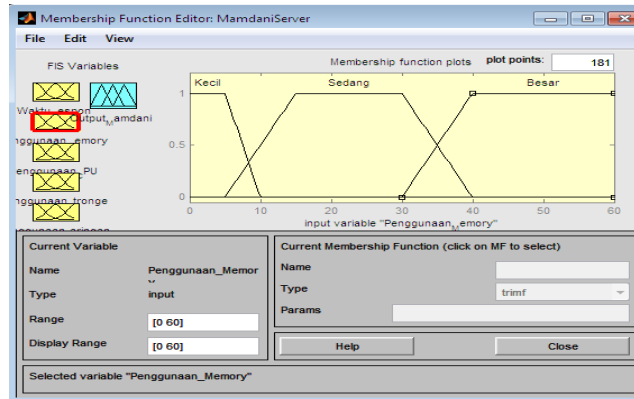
Membership Function Editor: MamdaniServer

File Edit View

FIS Variables

Waktu_respon

output_Mamdani

Penggunaan_Memory

Penggunaan_CPU

Penggunaan_Storage

Penggunaan_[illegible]

Membership function plots

plot points: 181

Kecil

Sedang

Besar

1

0.5

0

0 10 20 30 40 50 60

input variable "Penggunaan_Memory"

Current Variable

Name Penggunaan_Memory

Type input

Range [0 60]

Display Range [0 60]

Current Membership Function (click on MF to select)

Name

Type trimf

Params

Help

Close

Selected variable "Penggunaan_Memory"